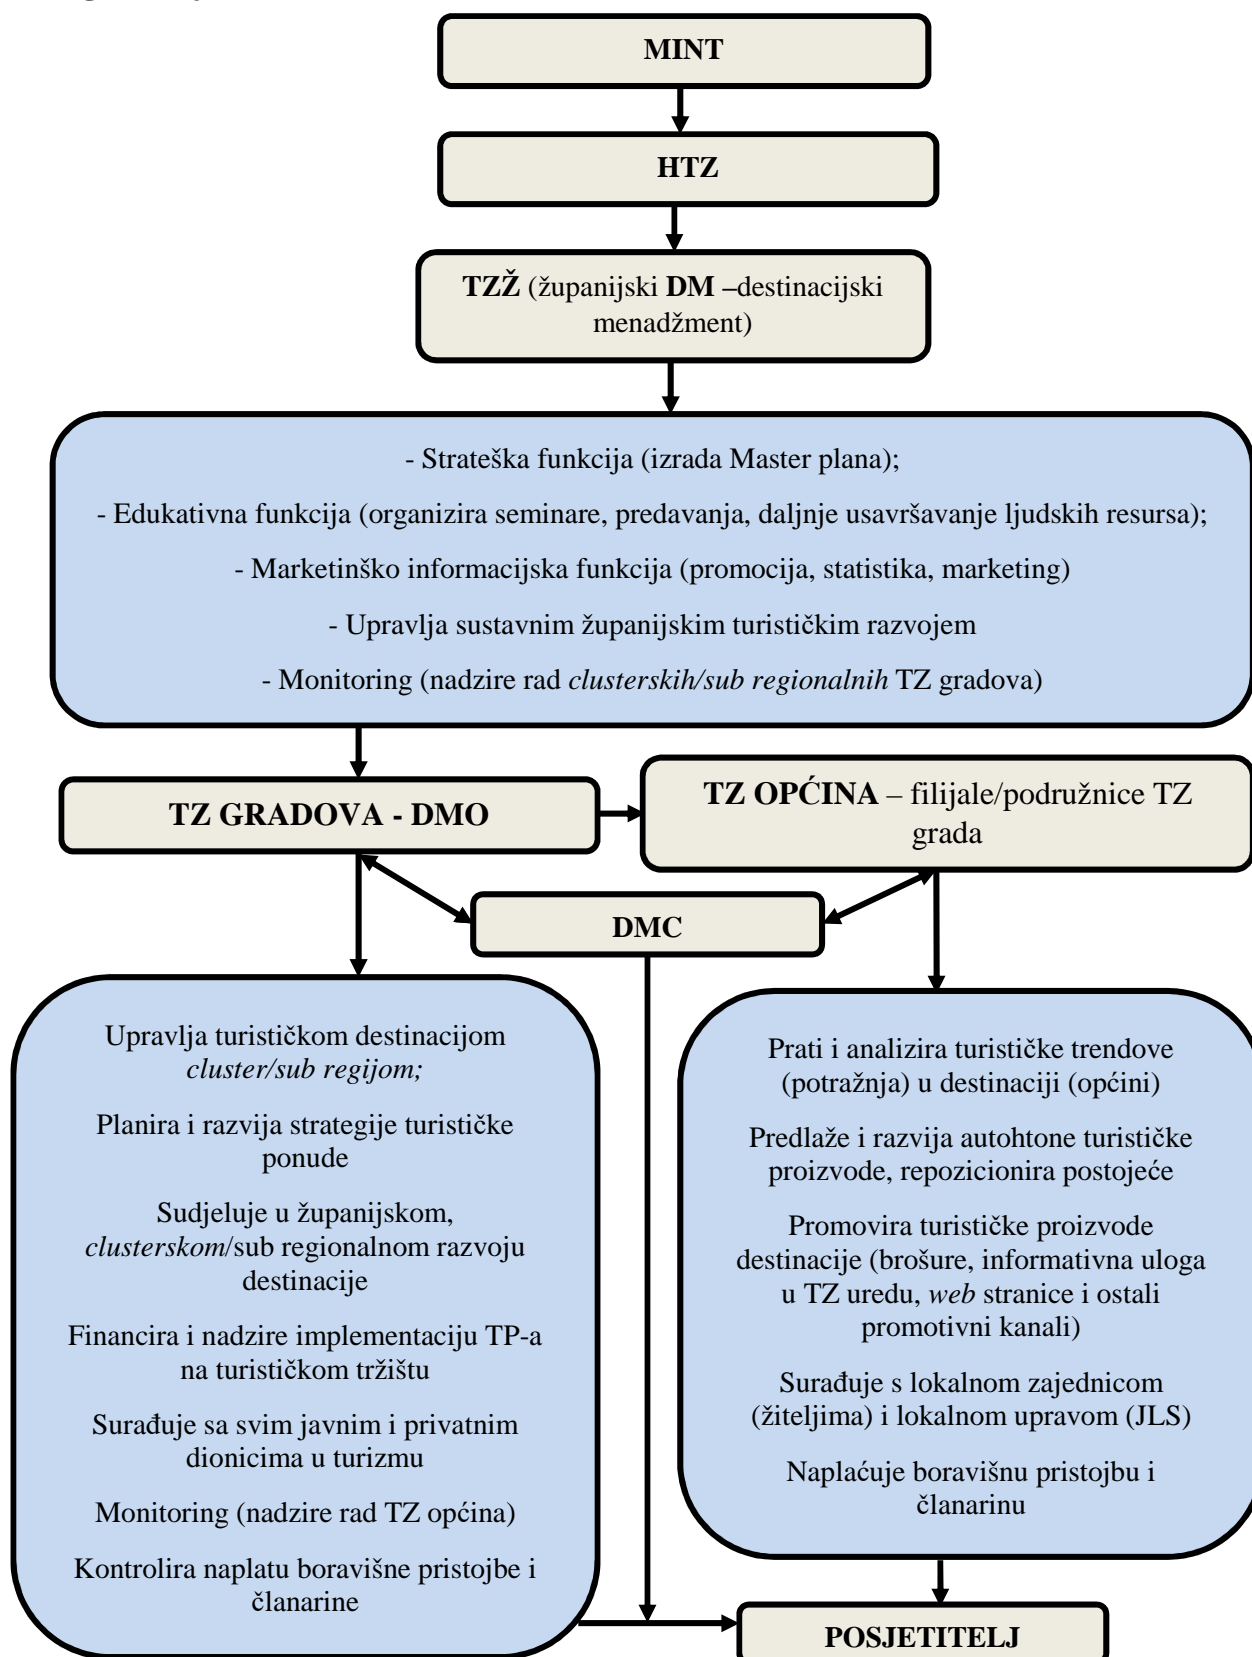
MINT

HTZ

TZŽ (županijski DM –destinacijski menadžment)

- Strateška funkcija (izrada Master plana);

- Edukativna funkcija (organizira seminare, predavanja, daljnje usavršavanje ljudskih resursa);

- Marketinško informacijska funkcija (promocija, statistika, marketing)

- Upravlja sustavnim županijskim turističkim razvojem

- Monitoring (nadzire rad *clusterskih/sub regionalnih* TZ gradova)

TZ GRADOVA - DMO

TZ OPĆINA – filijale/podružnice TZ grada

DMC

Upravlja turističkom destinacijom *cluster/sub regijom;*

Planira i razvija strategije turističke ponude

Sudjeluje u županijskom, *clusterskom*/sub regionalnom razvoju destinacije

Financira i nadzire implementaciju TP-a na turističkom tržištu

Surađuje sa svim javnim i privatnim dionicima u turizmu

Monitoring (nadzire rad TZ općina)

Kontrolira naplatu boravišne pristojbe i članarine

Prati i analizira turističke trendove (potražnja) u destinaciji (općini)

Predlaže i razvija autohtone turističke proizvode, repozicionira postojeće

Promovira turističke proizvode destinacije (brošure, informativna uloga u TZ uredu, *web* stranice i ostali promotivni kanali)

Surađuje s lokalnom zajednicom (žiteljima) i lokalnom upravom (JLS)

Naplaćuje boravišnu pristojbu i članarinu

POSJETITELJ